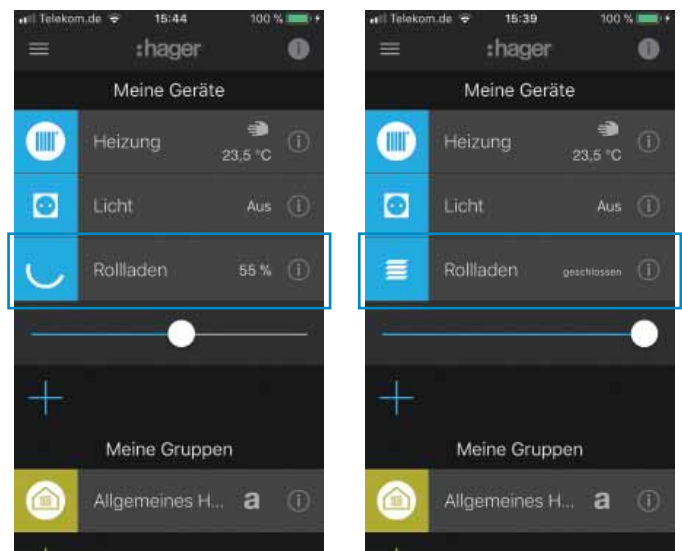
Telekom.de 15:44 100 %

:hager

Meine Geräte

Heizung 23,5 °C

Licht Aus

Rollladen 55 %

Meine Gruppen

Allgemeines H... a

Telekom.de 15:39 100 %

:hager

Meine Geräte

Heizung 23,5 °C

Licht Aus

Rollladen geschlossen

Meine Gruppen

Allgemeines H... a